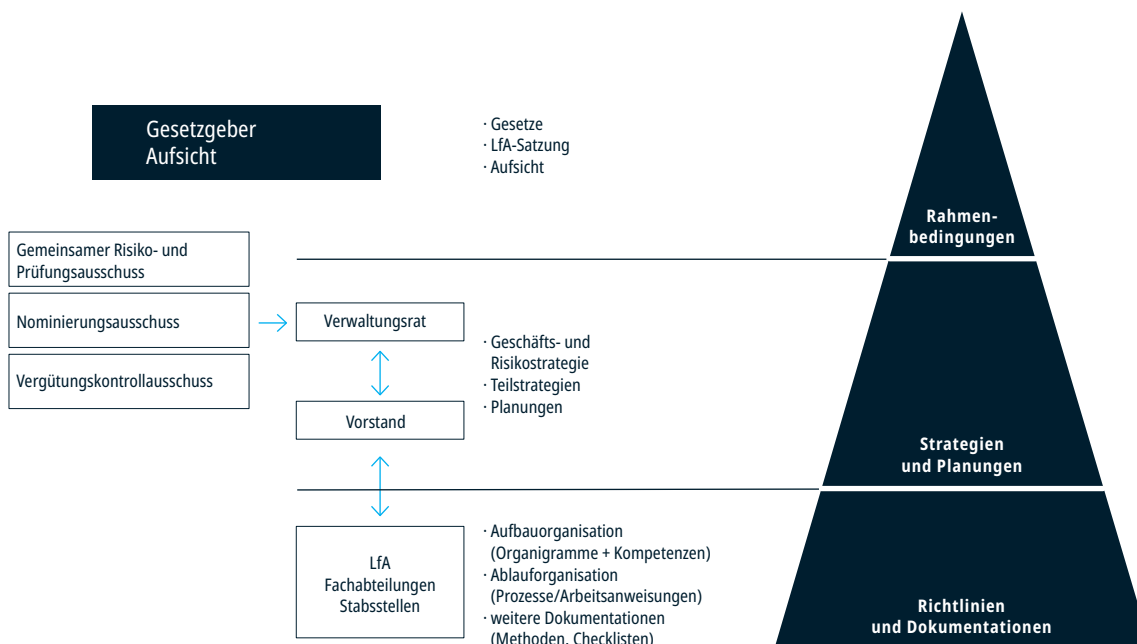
Gesetzgeber
Aufsicht

· Gesetze
· LfA-Satzung
· Aufsicht

Rahmenbedingungen

Gemeinsamer Risiko- und Prüfungsausschuss

Nominierungsausschuss

Vergütungskontrollausschuss

Verwaltungsrat

Vorstand

· Geschäfts- und Risikostrategie
· Teilstrategien
· Planungen

Strategien und Planungen

LfA
Fachabteilungen
Stabsstellen

· Aufbauorganisation (Organigramme + Kompetenzen)
· Ablauforganisation (Prozesse/Arbeitsanweisungen)
· weitere Dokumentationen (Methoden, Checklisten)

Richtlinien und Dokumentationen